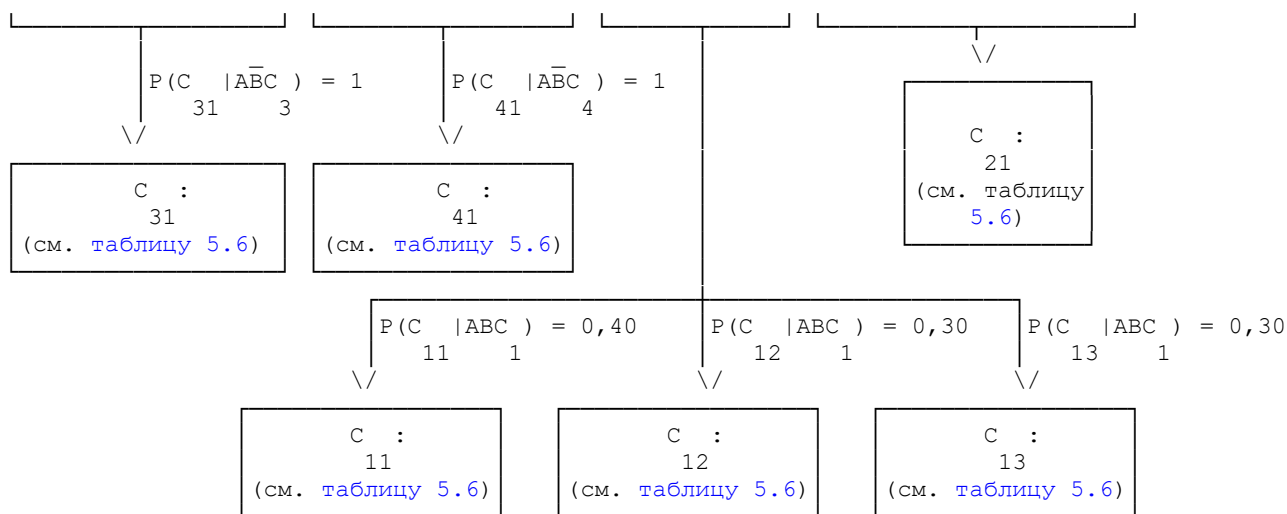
$P(C_{31}|A\bar{B}C_3) = 1$

$P(C_{41}|A\bar{B}C_4) = 1$

$C_{21}$:
(см. таблицу 5.6)

$C_{31}$:
(см. таблицу 5.6)

$C_{41}$:
(см. таблицу 5.6)

$P(C_{11}|ABC_1) = 0,40$

$P(C_{12}|ABC_1) = 0,30$

$P(C_{13}|ABC_1) = 0,30$

$C_{11}$:
(см. таблицу 5.6)

$C_{12}$:
(см. таблицу 5.6)

$C_{13}$:
(см. таблицу 5.6)